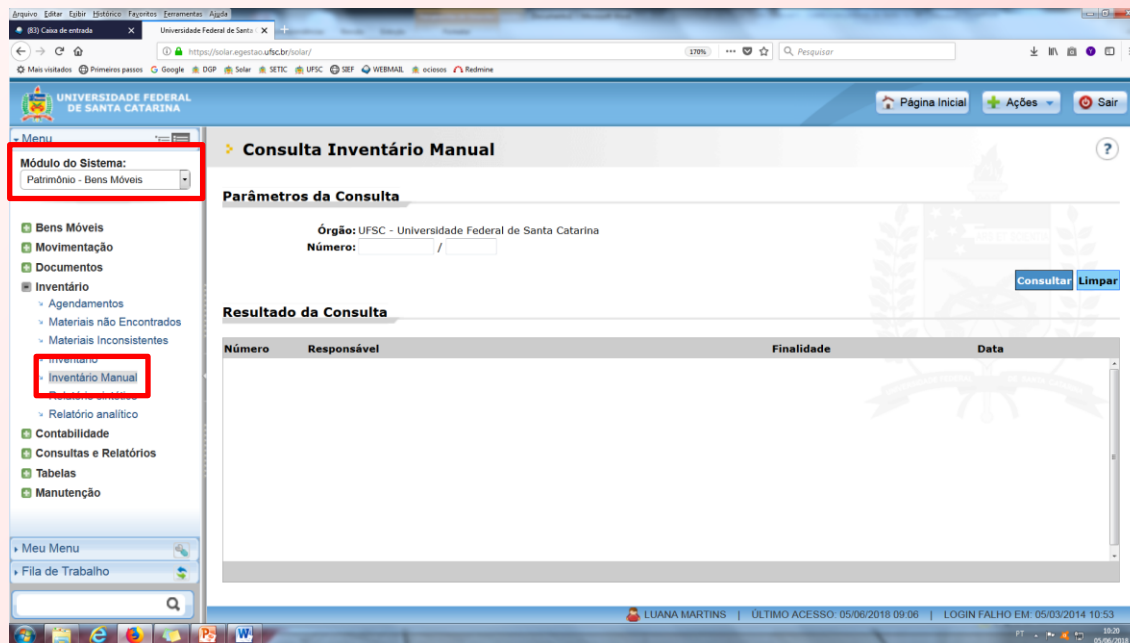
Arquivo Editar Exibir Histórico Favoritos Ferramentas Ajuda
(83) Caixa de entrada
Universidade Federal de Santa
https://solar.egestao.ufsc.br/solar/
170%
Pesquisar
Mais visitados Primeiros passos Google DGP Solar SETIC UFSC SIEF WEBMAIL ociosos Redmine

UNIVERSIDADE FEDERAL DE SANTA CATARINA
Página Inicial
Ações
Sair

Menu
Módulo do Sistema:
Patrimônio - Bens Móveis

Bens Móveis
Movimentação
Documentos
Inventário
Agendamentos
Materiais não Encontrados
Materiais Inconsistentes
Inventário
Inventário Manual
Relatório sintético
Relatório analítico
Contabilidade
Consultas e Relatórios
Tabelas
Manutenção

Meu Menu
Fila de Trabalho

Consulta Inventário Manual

Parâmetros da Consulta

Órgão: UFSC - Universidade Federal de Santa Catarina
Número: /

Consultar Limpar

Resultado da Consulta

| Número | Responsável | Finalidade | Data |
|---|---|---|---|

LUANA MARTINS | ÚLTIMO ACESSO: 05/06/2018 09:06 | LOGIN FALHO EM: 05/03/2014 10:53

PT 10:20 05/06/2018